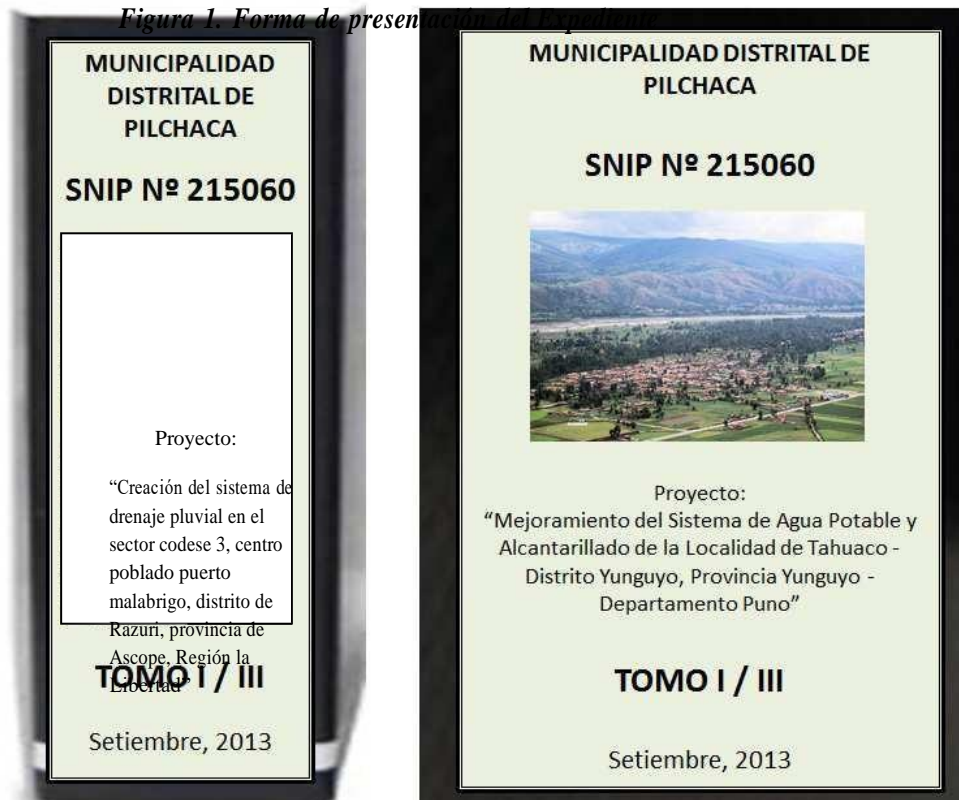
Figura 1. Forma de presentación del Expediente

MUNICIPALIDAD DISTRITAL DE PILCHACA

SNIP Nº 215060

Proyecto:

"Creación del sistema de drenaje pluvial en el sector codese 3, centro poblado puerto malabrigo, distrito de Razuri, provincia de Ascope, Región la Libertad"

TOMO I / III

Setiembre, 2013

MUNICIPALIDAD DISTRITAL DE PILCHACA

SNIP Nº 215060

Proyecto:
"Mejoramiento del Sistema de Agua Potable y Alcantarillado de la Localidad de Tahuaco - Distrito Yunguyo, Provincia Yunguyo - Departamento Puno"

TOMO I / III

Setiembre, 2013